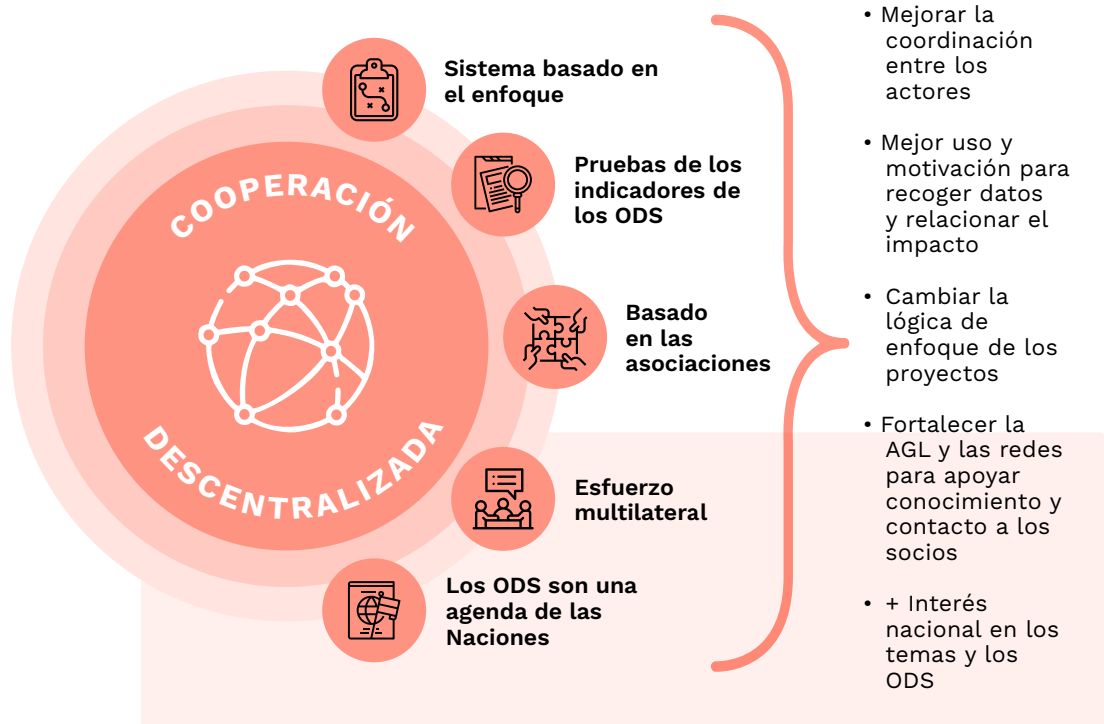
COOPERACIÓN

DESCENTRALIZADA

Sistema basado en el enfoque

Pruebas de los indicadores de los ODS

Basado en las asociaciones

Esfuerzo multilateral

Los ODS son una agenda de las Naciones

• Mejorar la coordinación entre los actores

• Mejor uso y motivación para recoger datos y relacionar el impacto

• Cambiar la lógica de enfoque de los proyectos

• Fortalecer la AGL y las redes para apoyar conocimiento y contacto a los socios

• + Interés nacional en los temas y los ODS